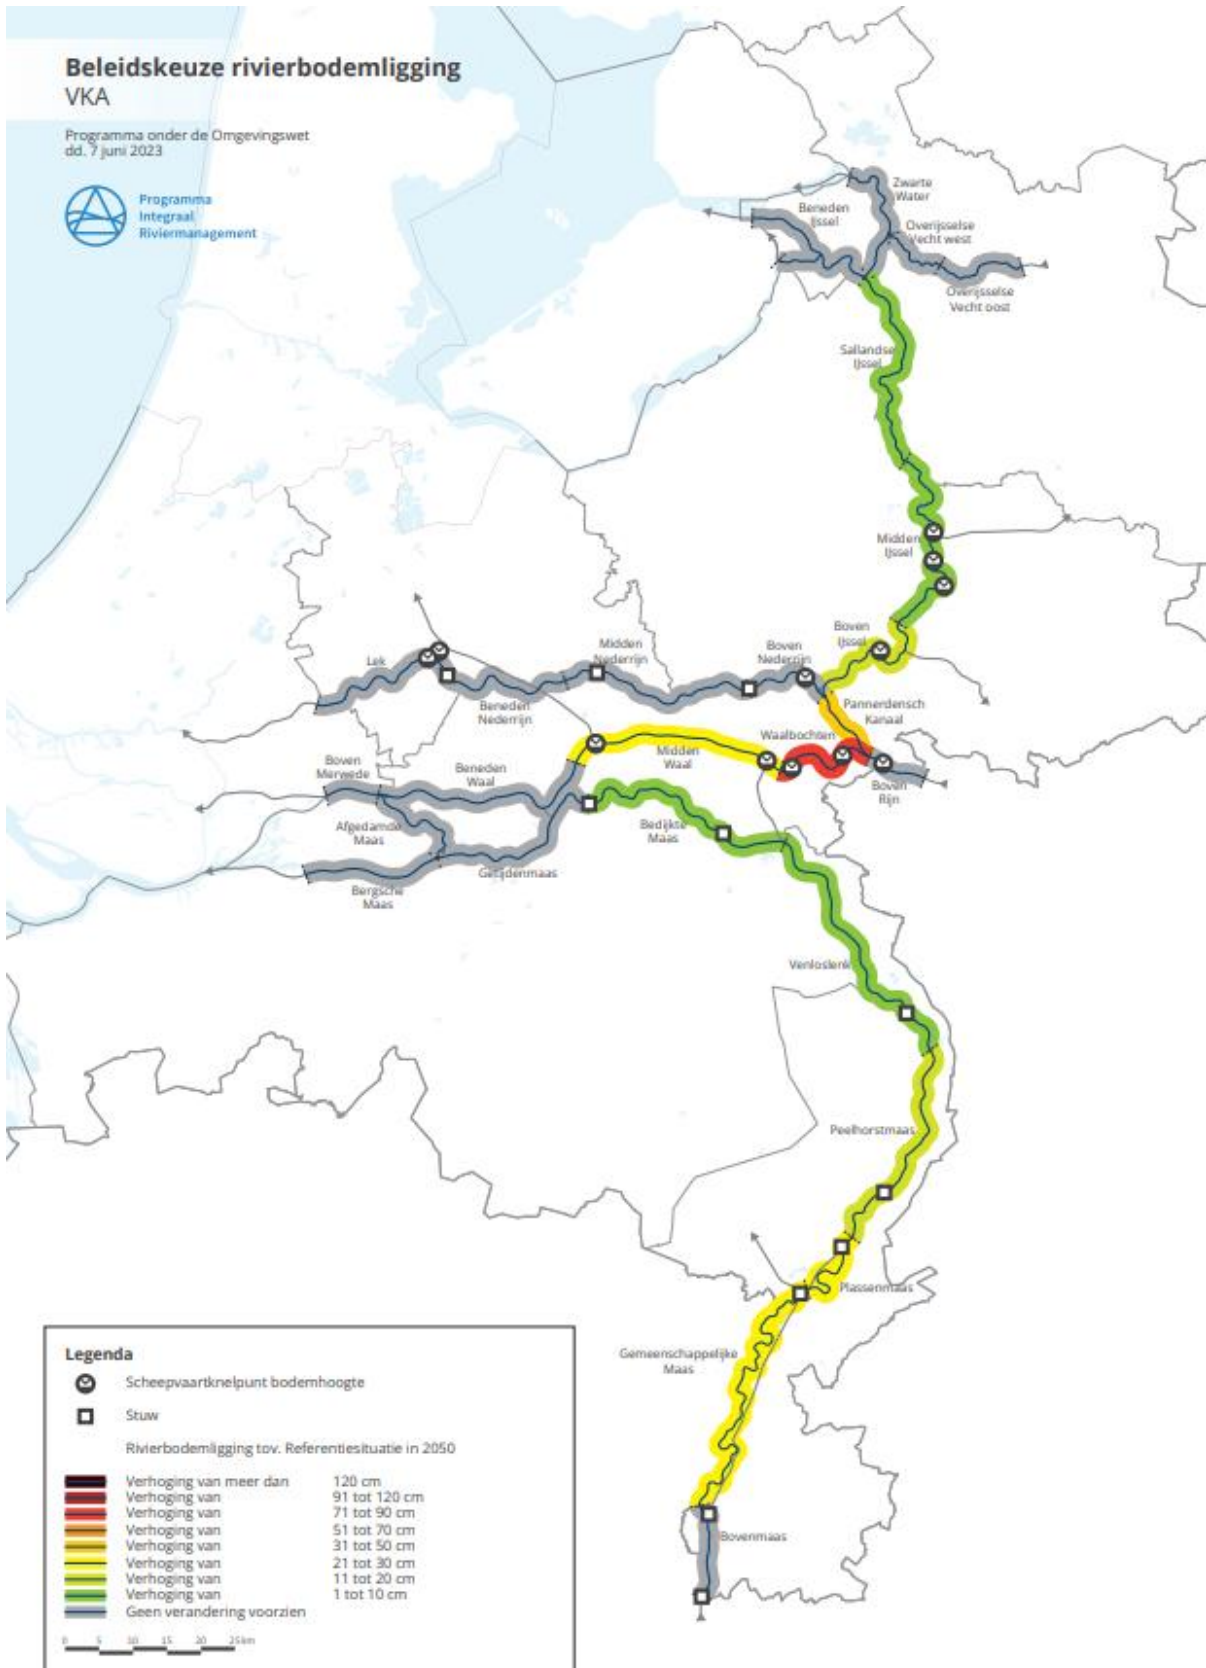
Beleidskeuze rivierbodemligging
VKA

Programma onder de Omgevingswet
dd. 7 juni 2023

Programma Integraal Riviermanagement

Zwarte Water
Beneden IJssel
Overijsselse Vecht west
Overijsselse Vecht oost
Sallandse IJssel
Midden IJssel
Boven IJssel
Boven Nederrijn
Midden Nederrijn
Lek
Beneden Nederrijn
Pannerdensch Kanaal
Waalbochten
Midden Waal
Boven Rijn
Boven Merwede
Beneden Waal
Afgedamde Maas
Bergsche Maas
Getijdenmaas
Bedijkte Maas
Venloslenk
Peelhorstmaas
Plassenmaas
Gemeenschappelijke Maas
Bovenmaas

Legenda
Scheepvaartknelpunt bodemhoogte
Stuw
Rivierbodemligging tov. Referentiesituatie in 2050

| | |
|---|---|
| Verhoging van meer dan | 120 cm |
| Verhoging van | 91 tot 120 cm |
| Verhoging van | 71 tot 90 cm |
| Verhoging van | 51 tot 70 cm |
| Verhoging van | 31 tot 50 cm |
| Verhoging van | 21 tot 30 cm |
| Verhoging van | 11 tot 20 cm |
| Verhoging van | 1 tot 10 cm |
| Geen verandering voorzien | |

0 5 10 15 20 25 km